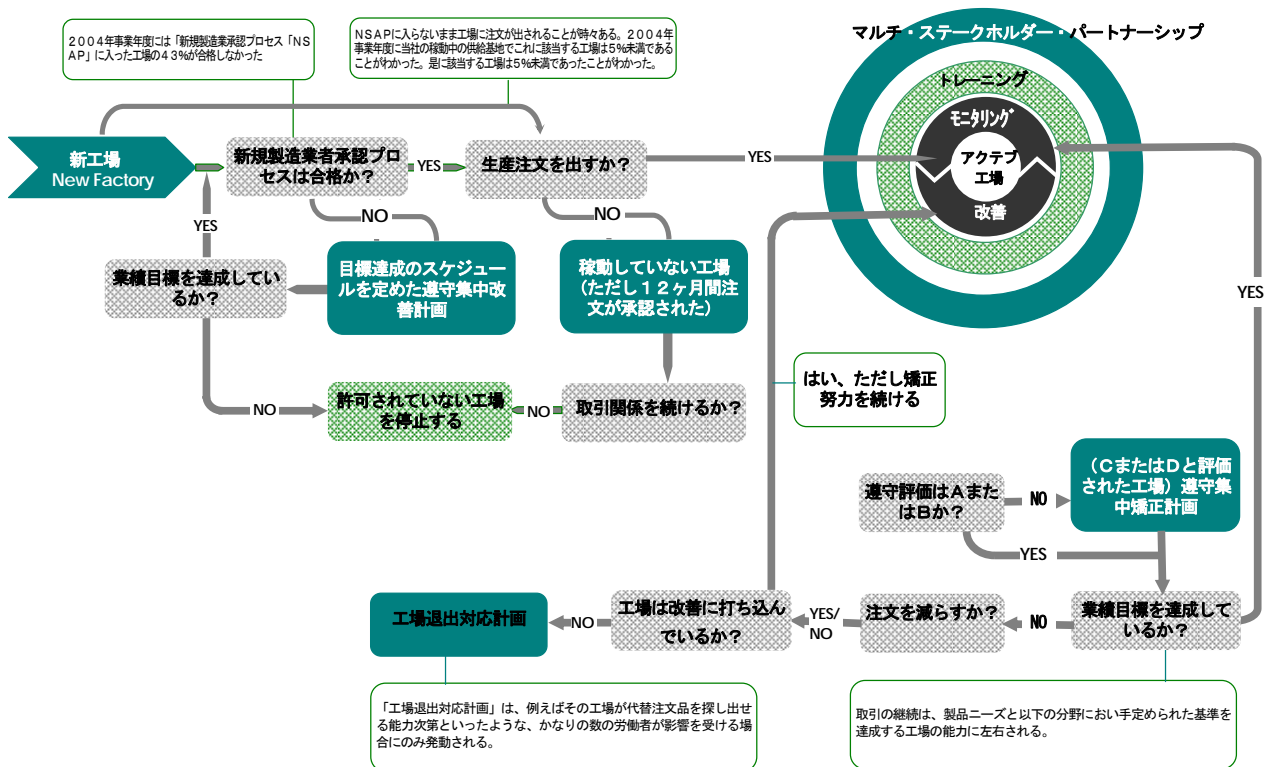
2004年事業年度には「新規製造業承認プロセス「NSAP」に入った工場の43%が合格しなかった

NSAPに入らないまま工場に注文が出されることが時々ある。2004年事業年度に当社の稼動中の供給基地でこれに該当する工場は5%未満であることがわかった。是に該当する工場は5%未満であったことがわかった。

マルチ・ステークホルダー・パートナーシップ

トレーニング

モニタリング

アクテブ工場

改善

新工場
New Factory

新規製造業者承認プロセスは合格か？

YES

生産注文を出すか？

YES

NO

NO

YES

業績目標を達成しているか？

目標達成のスケジュールを定めた遵守集中改善計画

稼動していない工場（ただし12ヶ月間注文が承認された）

YES

はい、ただし矯正努力を続ける

NO

許可されていない工場を停止する

NO

取引関係を続けるか？

遵守評価はAまたはBか？

NO

（CまたはDと評価された工場）遵守集中矯正計画

YES

工場退出対応計画

NO

工場は改善に打ち込んでいるか？

YES/NO

注文を減らすか？

NO

業績目標を達成しているか？

「工場退出対応計画」は、例えばその工場が代替注文品を探し出せる能力次第といったような、かなりの数の労働者が影響を受ける場合にのみ発動される。

取引の継続は、製品ニーズと以下の分野におい手定められた基準を達成する工場の能力に左右される。